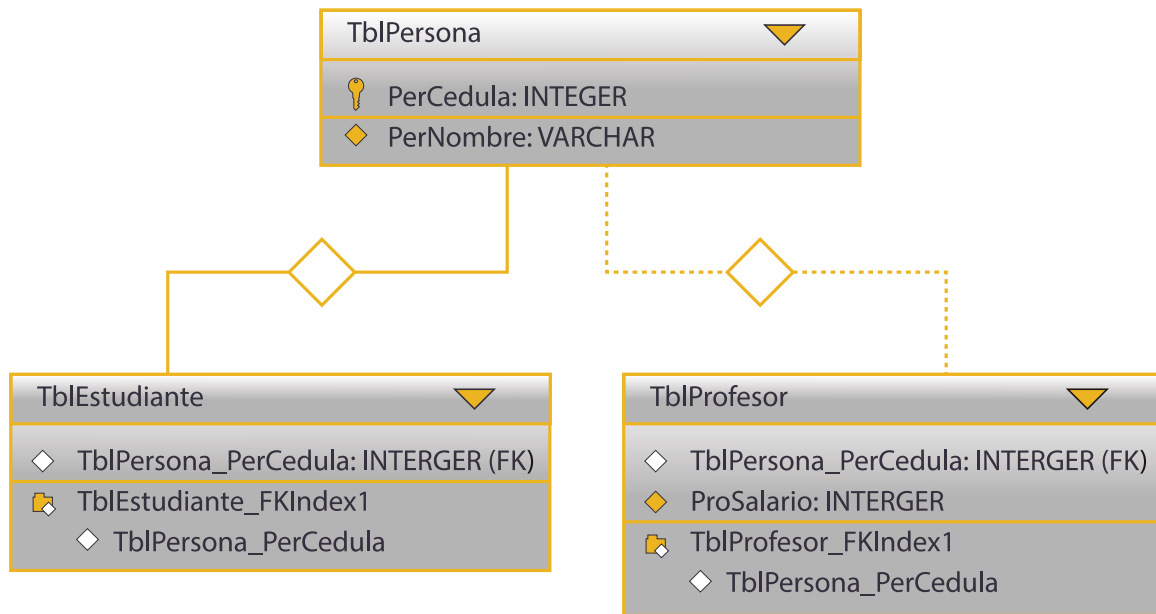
TblPersona

PerCedula: INTEGER

PerNombre: VARCHAR

TblEstudiante

TblPersona_PerCedula: INTERGER (FK)

TblEstudiante_FKIndex1

TblPersona_PerCedula

TblProfesor

TblPersona_PerCedula: INTERGER (FK)

ProSalario: INTERGER

TblProfesor_FKIndex1

TblPersona_PerCedula